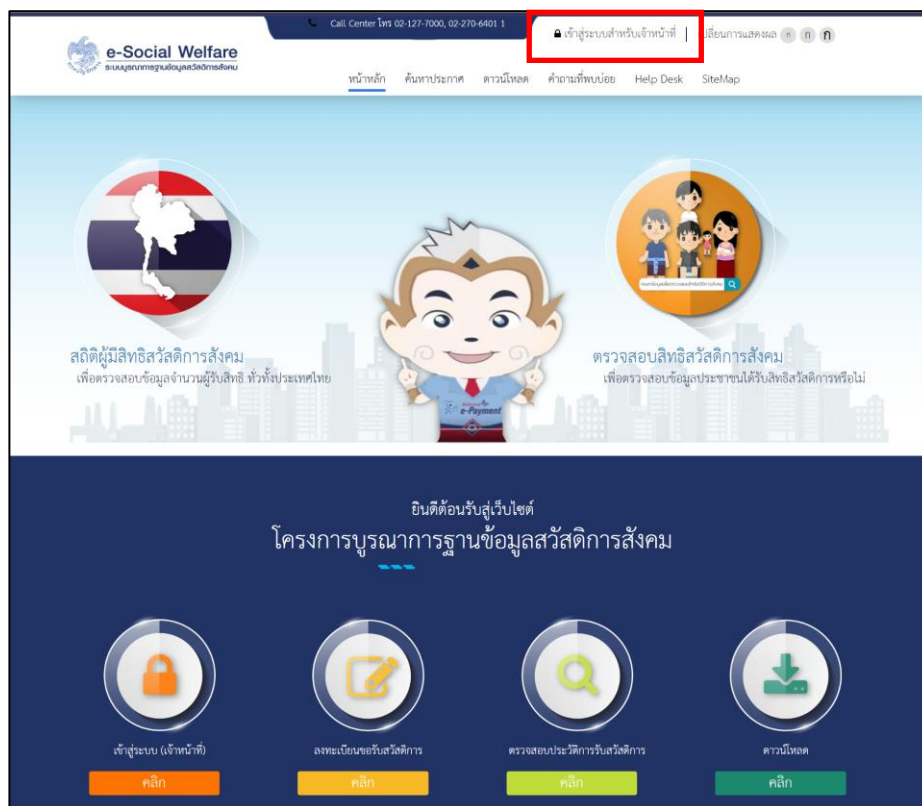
Call Center โทร 02-127-7000, 02-270-6401 1

เข้าสู่ระบบสำหรับเจ้าหน้าที่ | ปรับเปลี่ยนการแสดงผล ก ก ก

e-Social Welfare
ระบบบูรณาการฐานข้อมูลสวัสดิการสังคม

หน้าหลัก ค้นหาประกาศ ดาวน์โหลด คำถามที่พบบ่อย Help Desk SiteMap

สถิติผู้มีสิทธิสวัสดิการสังคม
เพื่อตรวจสอบข้อมูลจำนวนผู้รับสิทธิ ทั่วทั้งประเทศไทย

e-Payment

ตรวจสอบสิทธิสวัสดิการสังคม
เพื่อตรวจสอบข้อมูลประชาชนได้รับสิทธิสวัสดิการหรือไม่

ยินดีต้อนรับสู่เว็บไซต์
โครงการบูรณาการฐานข้อมูลสวัสดิการสังคม

เข้าสู่ระบบ (เจ้าหน้าที่)
คลิก

ลงทะเบียนขอรับสวัสดิการ
คลิก

ตรวจสอบประวัติการรับสวัสดิการ
คลิก

ดาวน์โหลด
คลิก